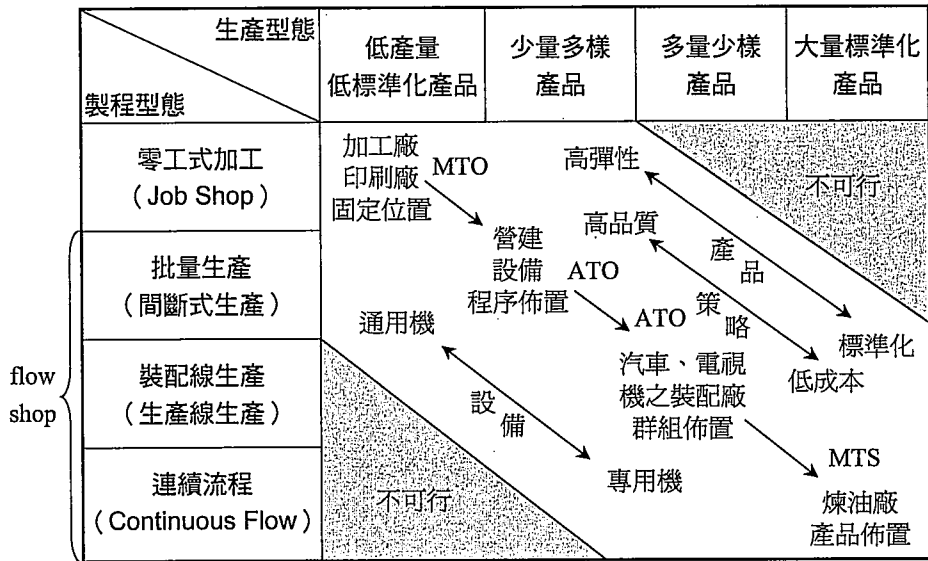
| 生產型態 / 製程型態 | 低產量 低標準化產品 | 少量多樣 產品 | 多量少樣 產品 | 大量標準化 產品 |
|---|---|---|---|---|
| 零工式加工 (Job Shop) | | | | |
| 批量生產 (間斷式生產) | | | | |
| 裝配線生產 (生產線生產) | | | | |
| 連續流程 (Continuous Flow) | | | | |

flow shop

加工廠
印刷廠
固定位置
MTO

高彈性

不可行

營建
設備
程序佈置

高品質

ATO

產
品

ATO

策
略

通用機

標準化

汽車、電視
機之裝配廠
群組佈置

低成本

設
備

MTS

專用機

煉油廠
產品佈置

不可行